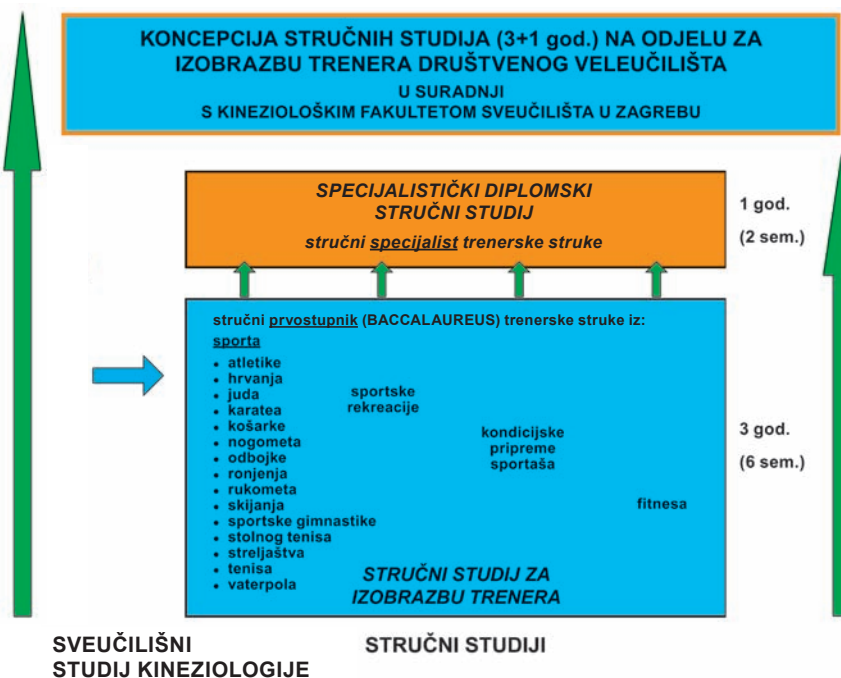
KONCEPCIJA STRUČNIH STUDIJA (3+1 god.) NA ODJELU ZA IZOBRAZBU TRENERA DRUŠTVENOG VELEUČILIŠTA
U SURADNJI
S KINEZIOLOŠKIM FAKULTETOM SVEUČILIŠTA U ZAGREBU

SPECIJALISTIČKI DIPLOMSKI STRUČNI STUDIJ
stručni specijalist trenerske struke

1 god.
(2 sem.)

stručni prvostupnik (BACCALAUREUS) trenerske struke iz:
sporta
• atletike
• hrvanja
• juda
• karatea
• košarke
• nogometa
• odbojke
• ronjenja
• rukometa
• skijanja
• sportske gimnastike
• stolnog tenisa
• streljaštva
• tenisa
• vaterpola

sportske rekreacije

kondicijske pripreme sportaša

fitnesa

STRUČNI STUDIJ ZA IZOBRAZBU TRENERA

3 god.
(6 sem.)

SVEUČILIŠNI STUDIJ KINEZIOLOGIJE

STRUČNI STUDIJI